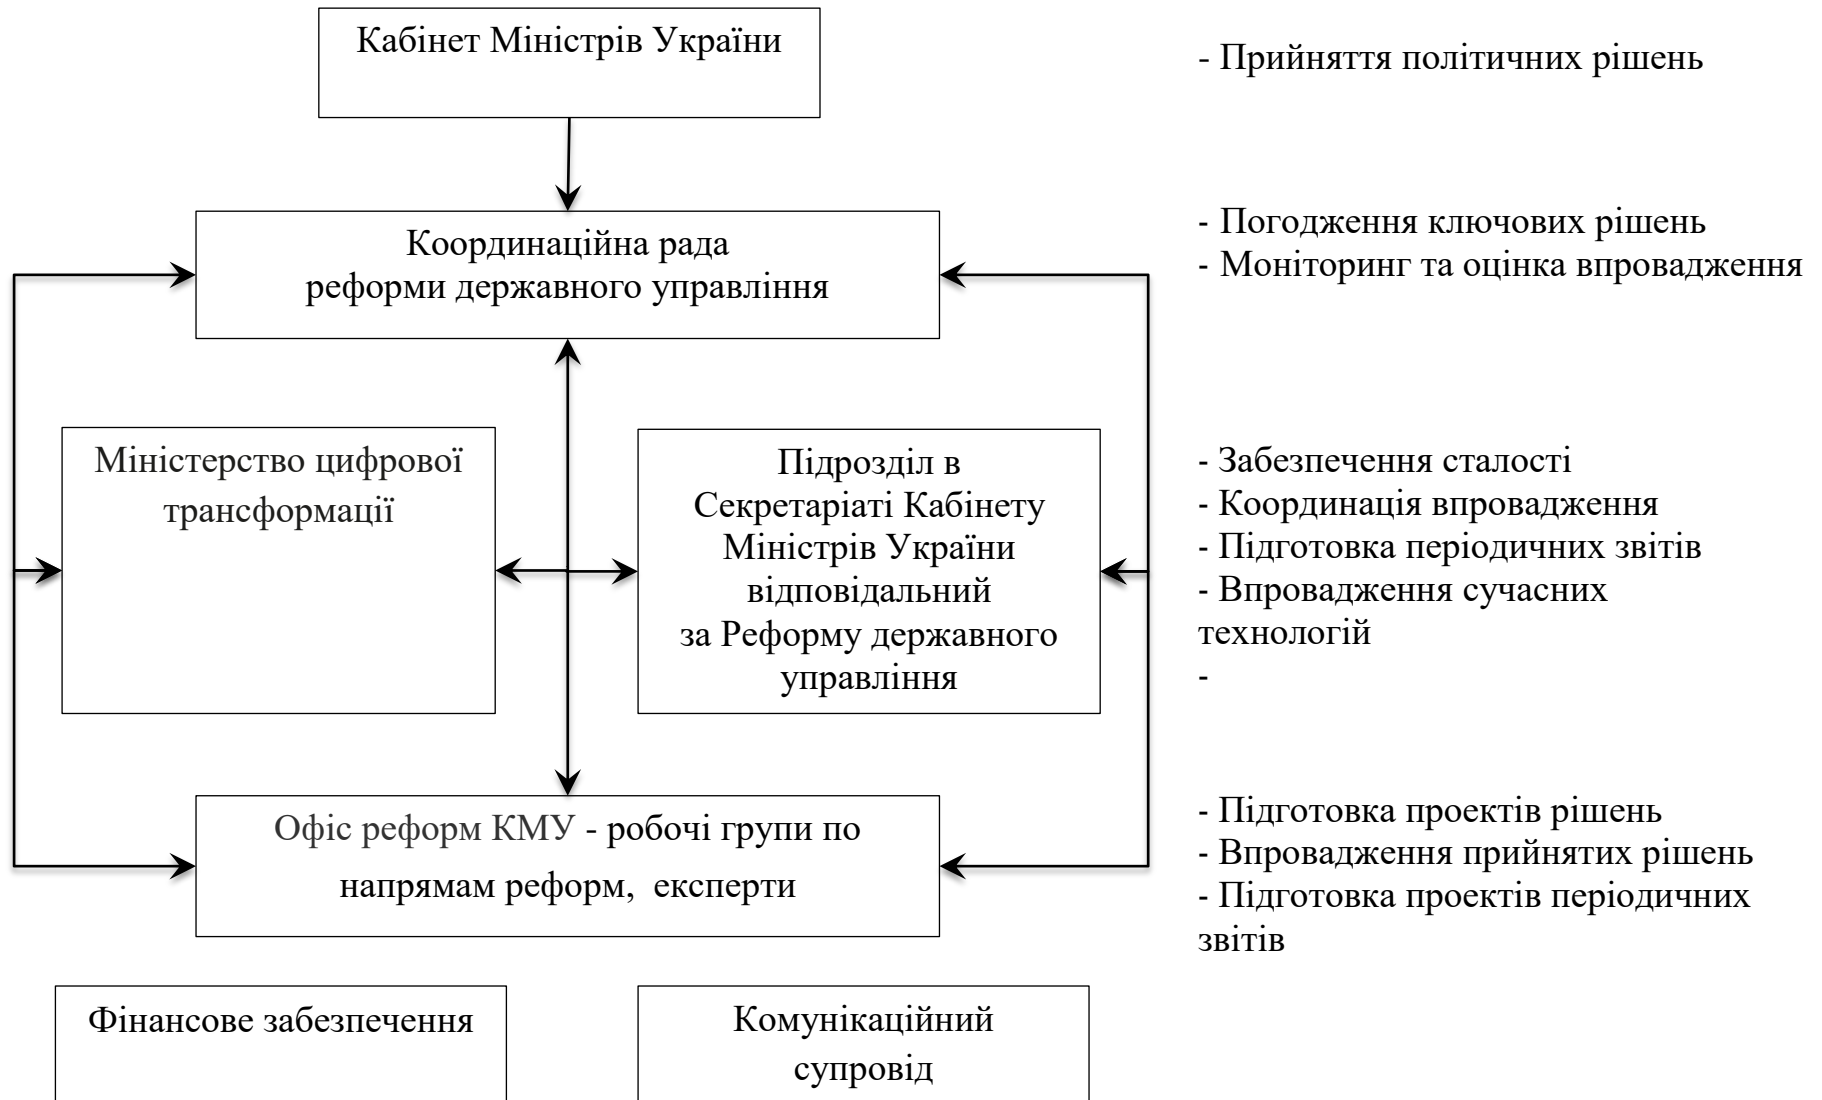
Кабінет Міністрів України

- Прийняття політичних рішень

Координаційна рада
реформи державного управління

- Погодження ключових рішень
- Моніторинг та оцінка впровадження

Міністерство цифрової трансформації

Підрозділ в Секретаріаті Кабінету Міністрів України відповідальний за Реформу державного управління

- Забезпечення сталості
- Координація впровадження
- Підготовка періодичних звітів
- Впровадження сучасних технологій
-

Офіс реформ КМУ - робочі групи по напрямам реформ, експерти

- Підготовка проектів рішень
- Впровадження прийнятих рішень
- Підготовка проектів періодичних звітів

Фінансове забезпечення

Комунікаційний супровід